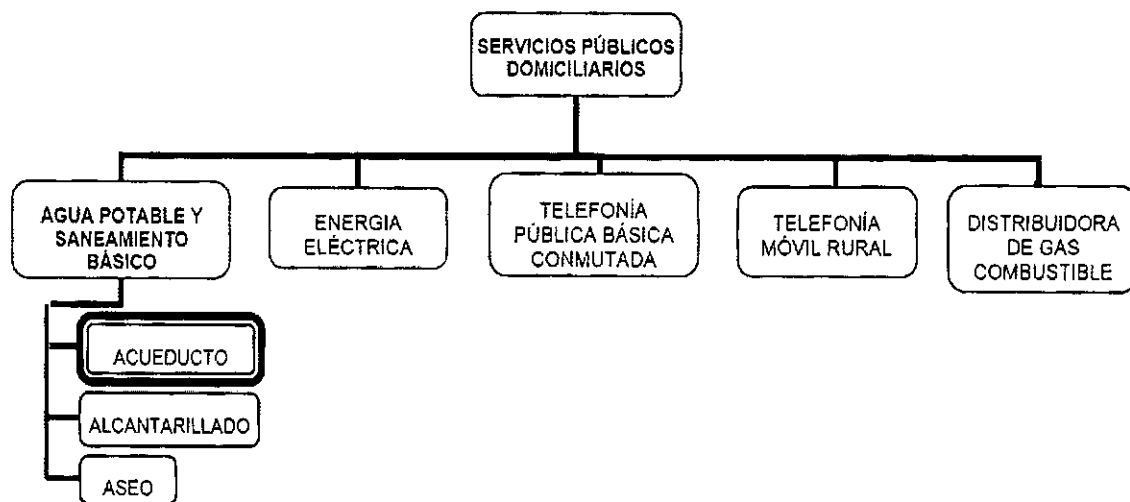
SERVICIOS PÚBLICOS DOMICILIARIOS

AGUA POTABLE Y SANEAMIENTO BÁSICO

ENERGIA ELÉCTRICA

TELEFONÍA PÚBLICA BÁSICA CONMUTADA

TELEFONÍA MÓVIL RURAL

DISTRIBUIDORA DE GAS COMBUSTIBLE

ACUEDUCTO

ALCANTARILLADO

ASEO